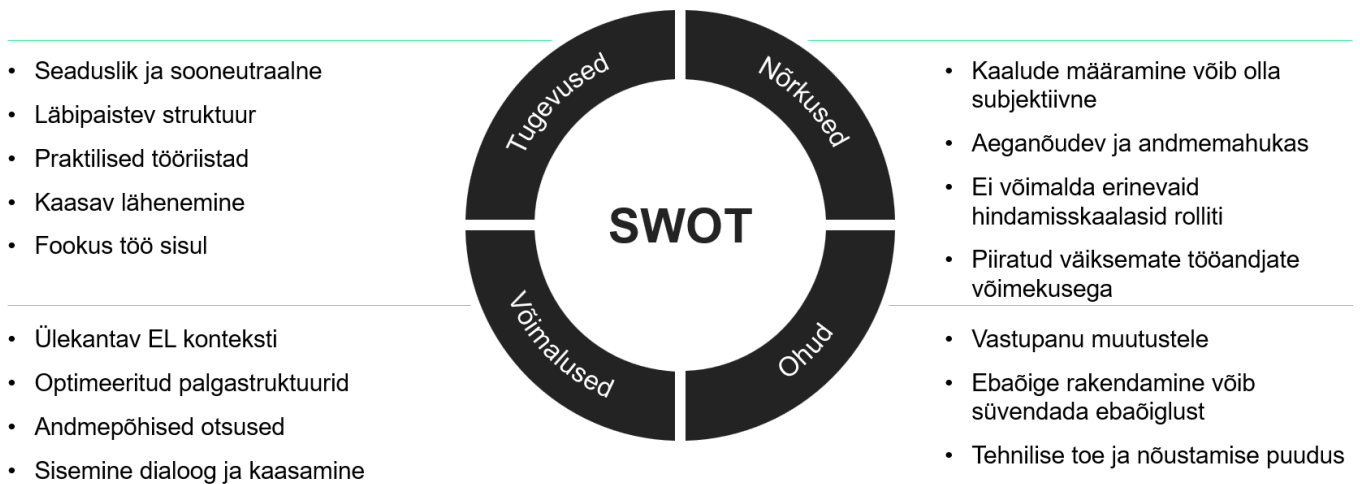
SWOT

Tugevused

- Seaduslik ja sooneutraalne
- Läbipaistev struktuur
- Praktilised tööriistad
- Kaasav lähenemine
- Fookus töö sisul

Nõrkused

- Kaalude määramine võib olla subjektiivne
- Aeganõudev ja andmemahukas
- Ei võimalda erinevaid hindamisskaalasid rolliti
- Piiratud väiksemate tööandjate võimekusega

Võimalused

- Ülekantav EL konteksti
- Optimeeritud palgastruktuurid
- Andmepõhised otsused
- Sisemine dialoog ja kaasamine

Ohud

- Vastupanu muutustele
- Ebaõige rakendamine võib süvendada ebaõiglust
- Tehnilise toe ja nõustamise puudus